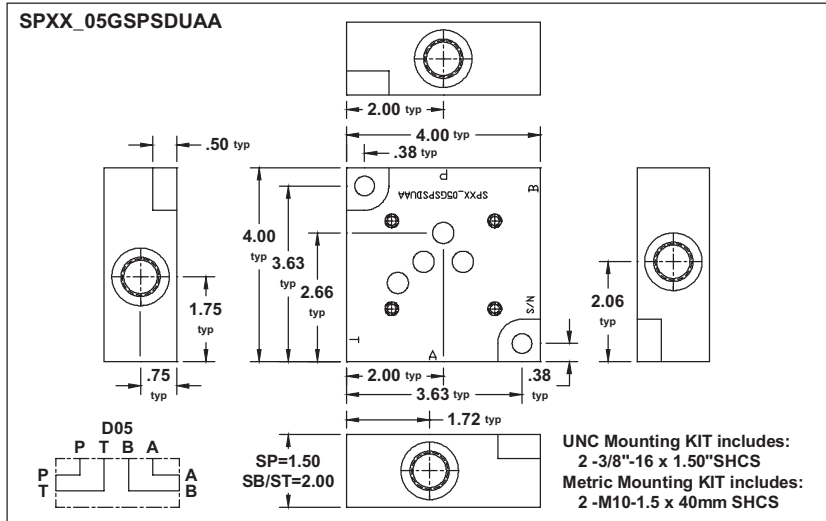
SPXX_05GSPSDUAA

2.00 typ
4.00 typ
.38 typ
.50 typ

P
SPXX_05GSPSDUAA
B

4.00 typ
3.63 typ
2.66 typ
1.75 typ
2.06 typ

T
A
S/N

.75 typ
2.00 typ
3.63 typ
.38 typ
1.72 typ

D05
P T B A
P
T
A
B

SP=1.50
SB/ST=2.00

UNC Mounting KIT includes:
2 -3/8"-16 x 1.50"SHCS
Metric Mounting KIT includes:
2 -M10-1.5 x 40mm SHCS